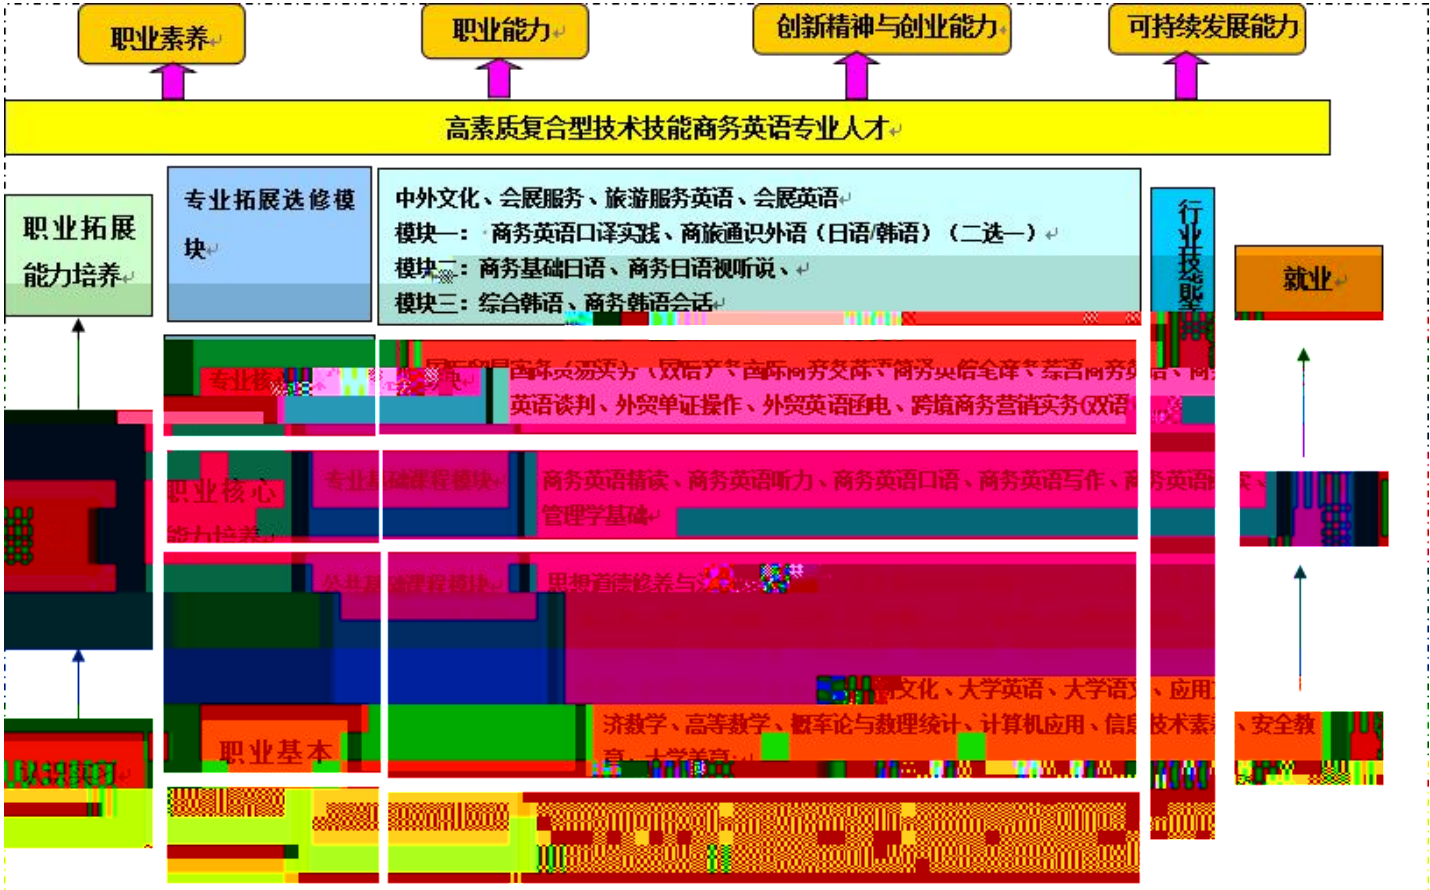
职业素养

职业能力

创新精神与创业能力

可持续发展能力

高素质复合型技术技能商务英语专业人才

职业拓展能力培养

专业拓展选修模块

中外文化、会展服务、旅游服务英语、会展英语

模块一：商务英语口译实践、商旅通识外语（日语/韩语）（二选一）

模块二：商务基础日语、商务日语视听说、

模块三：综合韩语、商务韩语会话

行业技能

就业

专业核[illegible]

国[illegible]实务（双语）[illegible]国际商务交际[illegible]商务英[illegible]

英语谈判、外贸单证操作、外贸英语函电、跨境商务营销实务(双语)

职业核心能力培养

专业基础课程模块

商务英语精读、商务英语听力、商务英语口语、商务英语写作、商务英语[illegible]

管理学基础

公共基础课程模块

思想道德修养与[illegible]

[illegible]文化、大学英语、大学语文、应用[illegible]

职业基本

济数学、高等数学、概率论与数理统计、计算机应用、信息技术素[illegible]、安全教育、大学美育

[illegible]